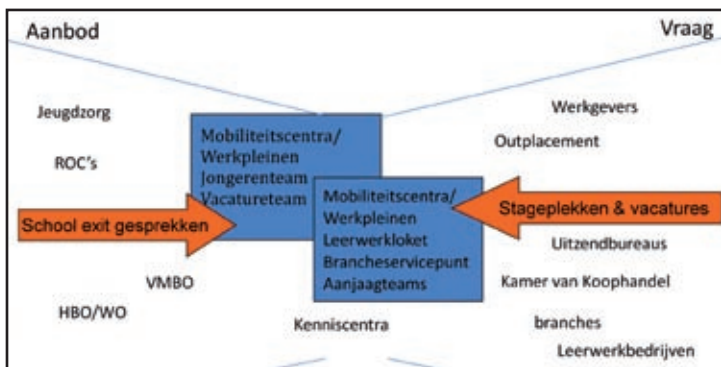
Aanbod

Vraag

Jeugdzorg

ROC's

Mobiliteitscentra/ Werkpleinen Jongerenteam Vacatureteam

Werkgevers

Outplacement

School exit gesprekken

Mobiliteitscentra/ Werkpleinen Leerwerkloket Brancheservicepunt Aanjaagteams

Stageplekken & vacatures

Uitzendbureaus

VMBO

Kamer van Koophandel

HBO/WO

Kenniscentra

branches

Leerwerkbedrijven